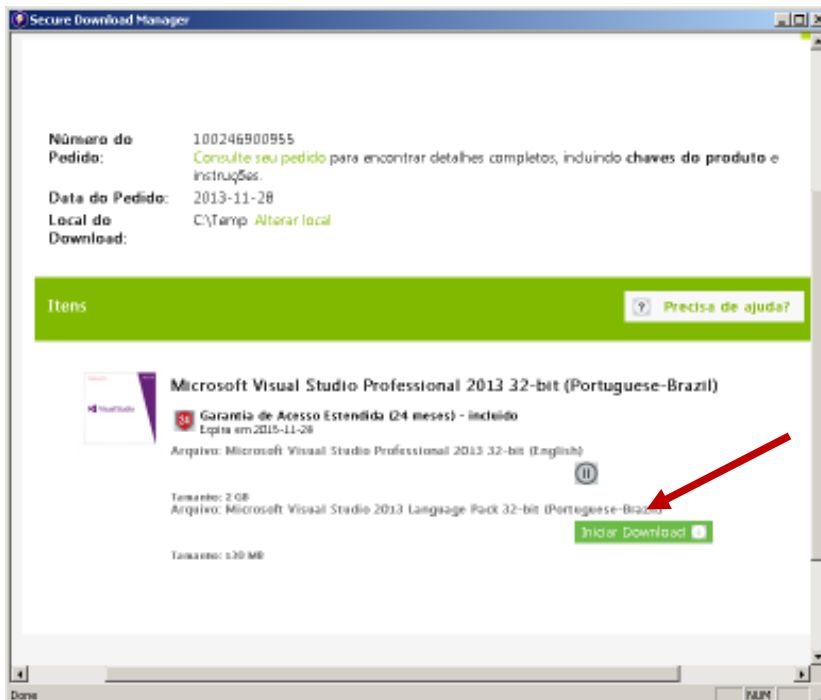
Secure Download Manager

Número do Pedido: 100246900955
Consulte seu pedido para encontrar detalhes completos, incluindo chaves do produto e instruções.

Data do Pedido: 2013-11-28

Local do Download: C:\Temp Alterar local

Itens

? Precisa de ajuda?

Visual Studio

Microsoft Visual Studio Professional 2013 32-bit (Portuguese-Brazil)

24 Garantia de Acesso Estendida (24 meses) - incluído
Expira em 2015-11-28

Arquivo: Microsoft Visual Studio Professional 2013 32-bit (English)

Tamanho: 2 GB
Arquivo: Microsoft Visual Studio 2013 Language Pack 32-bit (Portuguese-Brazil)

Iniciar Download

Tamanho: 130 MB

Done NUM